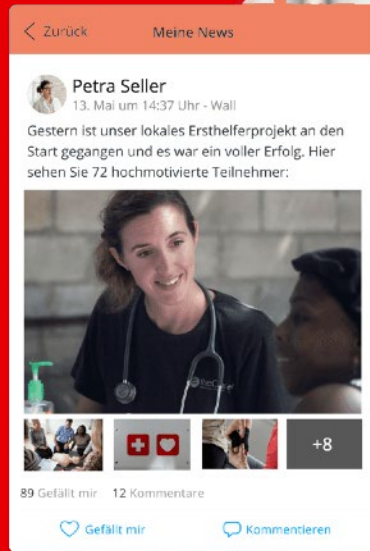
Zurück Meine News

Petra Seller
13. Mai um 14:37 Uhr - Wall

Gestern ist unser lokales Ersthelferprojekt an den Start gegangen und es war ein voller Erfolg. Hier sehen Sie 72 hochmotivierte Teilnehmer:

+8

89 Gefällt mir 12 Kommentare

Gefällt mir Kommentieren